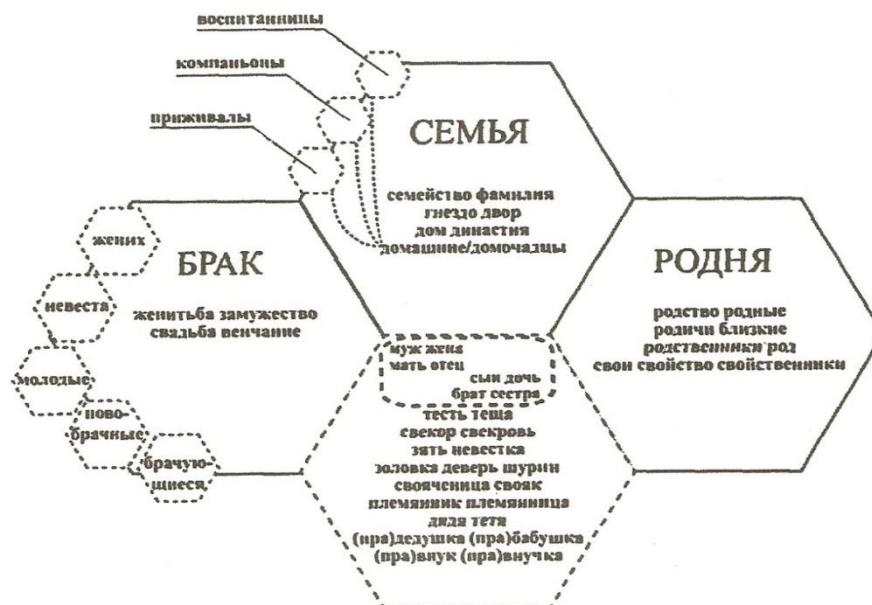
воспитанницы

компаньоны

приживалы

СЕМЬЯ

семейство фамилия
гнездо двор
дом династия
домашние/домочадцы

жених

БРАК

невеста

женитьба замужество
свадьба венчание

молодые

новобрачные

брачующиеся

РОДНЯ

родство родные
родичи близкие
родственники род
свои свойство свойственники

муж жена
мать отец
сын дочь
брат сестра

тесть теща
свекор свекровь
зять невестка
золовка деверь шурин
свояченица свояк
племянник племянница
дядя тетя
(пра)дедушка (пра)бабушка
(пра)внук (пра)внучка